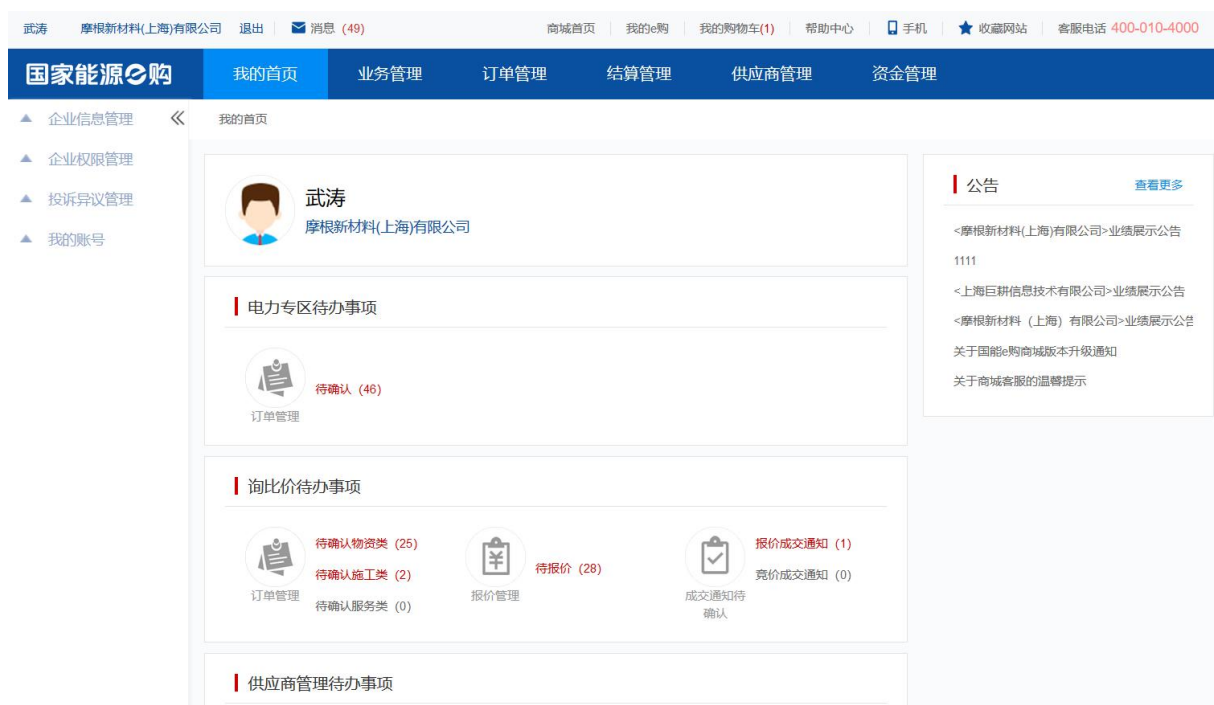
武涛 摩根新材料(上海)有限公司 退出 消息 (49)

商城首页 | 我的e购 | 我的购物车(1) | 帮助中心 | 手机 | 收藏网站 | 客服电话 400-010-4000

国家能源e购

我的首页 业务管理 订单管理 结算管理 供应商管理 资金管理

企业信息管理 《
企业权限管理
投诉异议管理
我的账号

我的首页

武涛
摩根新材料(上海)有限公司

电力专区待办事项

订单管理
待确认 (46)

询比价待办事项

订单管理
待确认物资类 (25)
待确认施工类 (2)
待确认服务类 (0)

报价管理
待报价 (28)

成交通知待确认
报价成交通知 (1)
竞价成交通知 (0)

供应商管理待办事项

公告 查看更多

<摩根新材料(上海)有限公司>业绩展示公告
1111
<上海巨耕信息技术有限公司>业绩展示公告
<摩根新材料 (上海) 有限公司>业绩展示公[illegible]
关于国能e购商城版本升级通知
关于商城客服的温馨提示